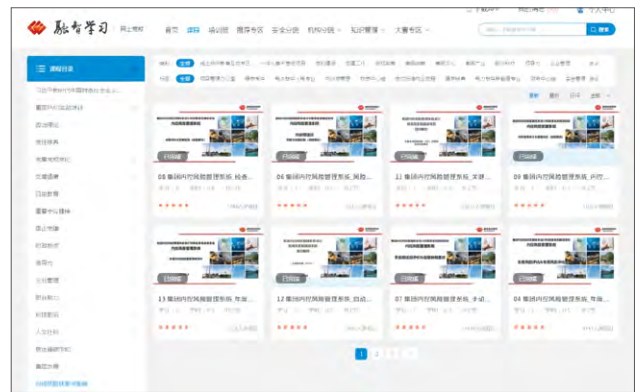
融智学习 网上学校

首页 课程 培训班 视听专区 安全分区 机构分院 知识管理 大赛专区

搜索

个人中心

课程目录

全部

全部

最新 最热 好评

已观看

08 集团内控风险管理系统_检查...

06 集团内控风险管理系统_风险...

11 集团内控风险管理系统_关键...

05 集团内控风险管理系统_内控...

13 集团内控风险管理系统_年度...

12 集团内控风险管理系统_自动...

07 集团内控风险管理系统_手动...

04 集团内控风险管理系统_年度...

1 2 3 4